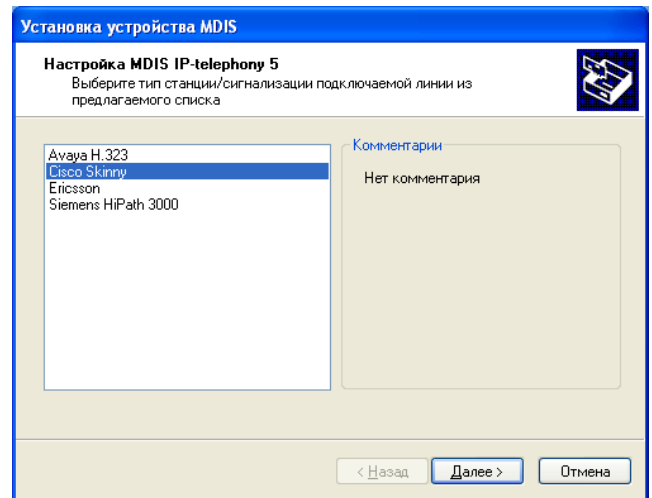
Установка устройства MDIS

Настройка MDIS IP-telephony 5
Выберите тип станции/сигнализации подключаемой линии из предлагаемого списка

Avaya H.323
Cisco Skinny
Ericsson
Siemens HiPath 3000

Комментарии
Нет комментария

< Назад
Далее >
Отмена